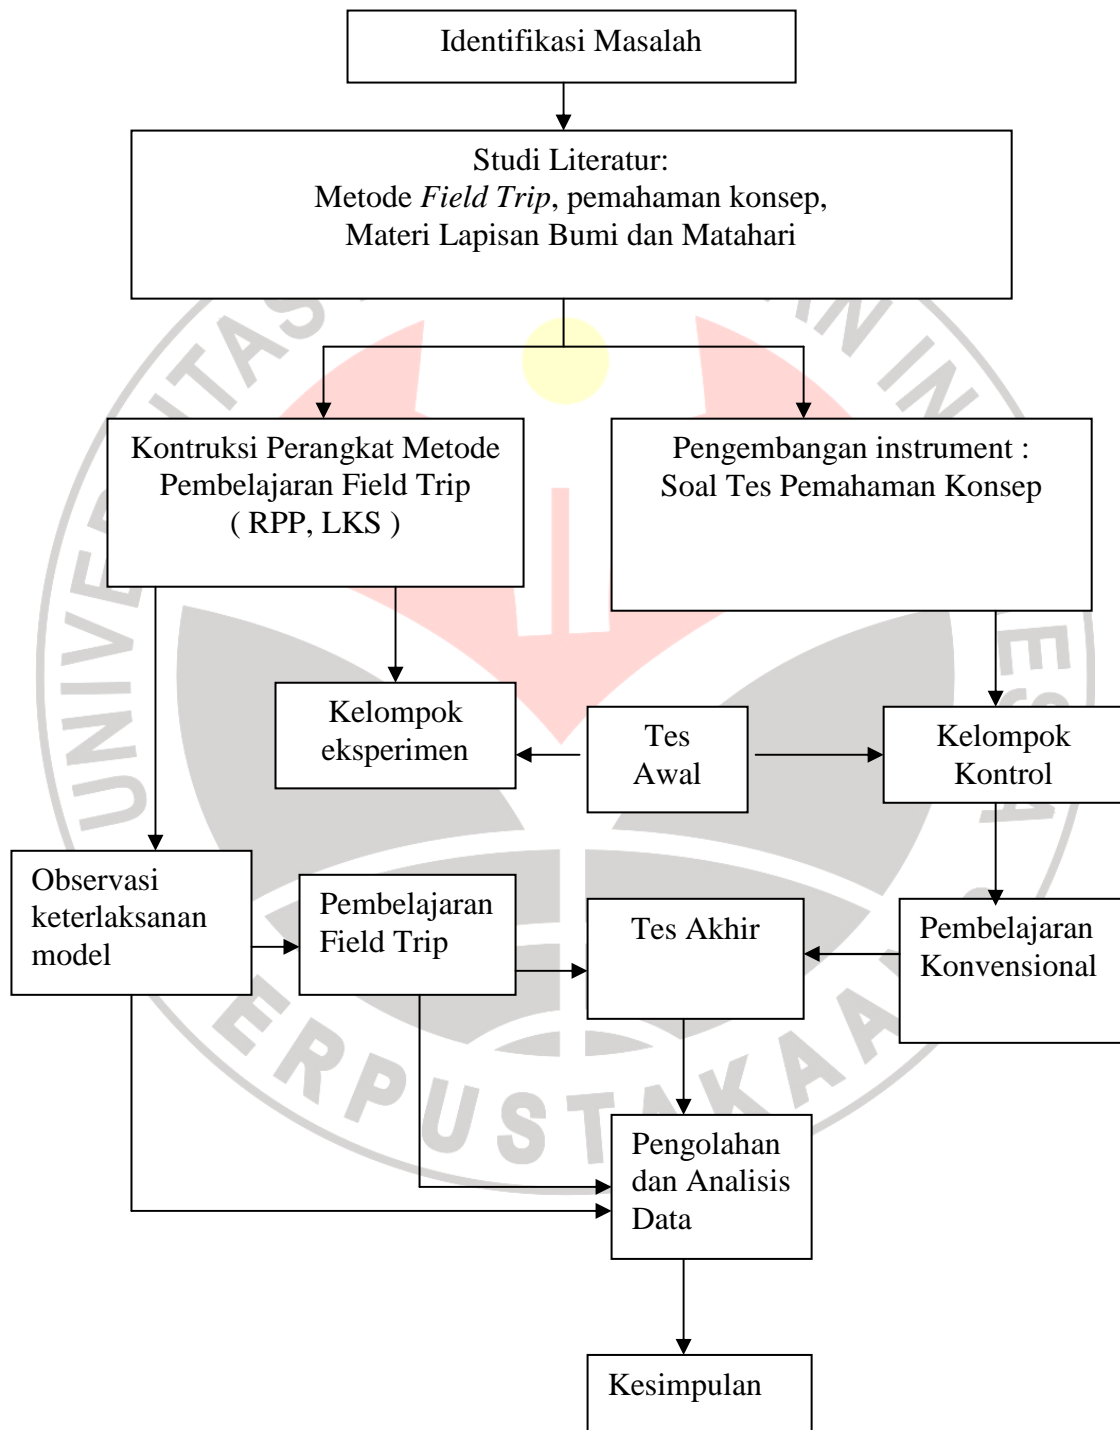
Identifikasi Masalah

Studi Literatur:
Metode *Field Trip*, pemahaman konsep,
Materi Lapisan Bumi dan Matahari

Kontruksi Perangkat Metode Pembelajaran Field Trip ( RPP, LKS )

Pengembangan instrument : Soal Tes Pemahaman Konsep

Kelompok eksperimen

Tes Awal

Kelompok Kontrol

Observasi keterlaksanaan model

Pembelajaran Field Trip

Tes Akhir

Pembelajaran Konvensional

Pengolahan dan Analisis Data

Kesimpulan

UNIVERSITAS PENDIDIKAN INDONESIA
PERPUSTAKAAN